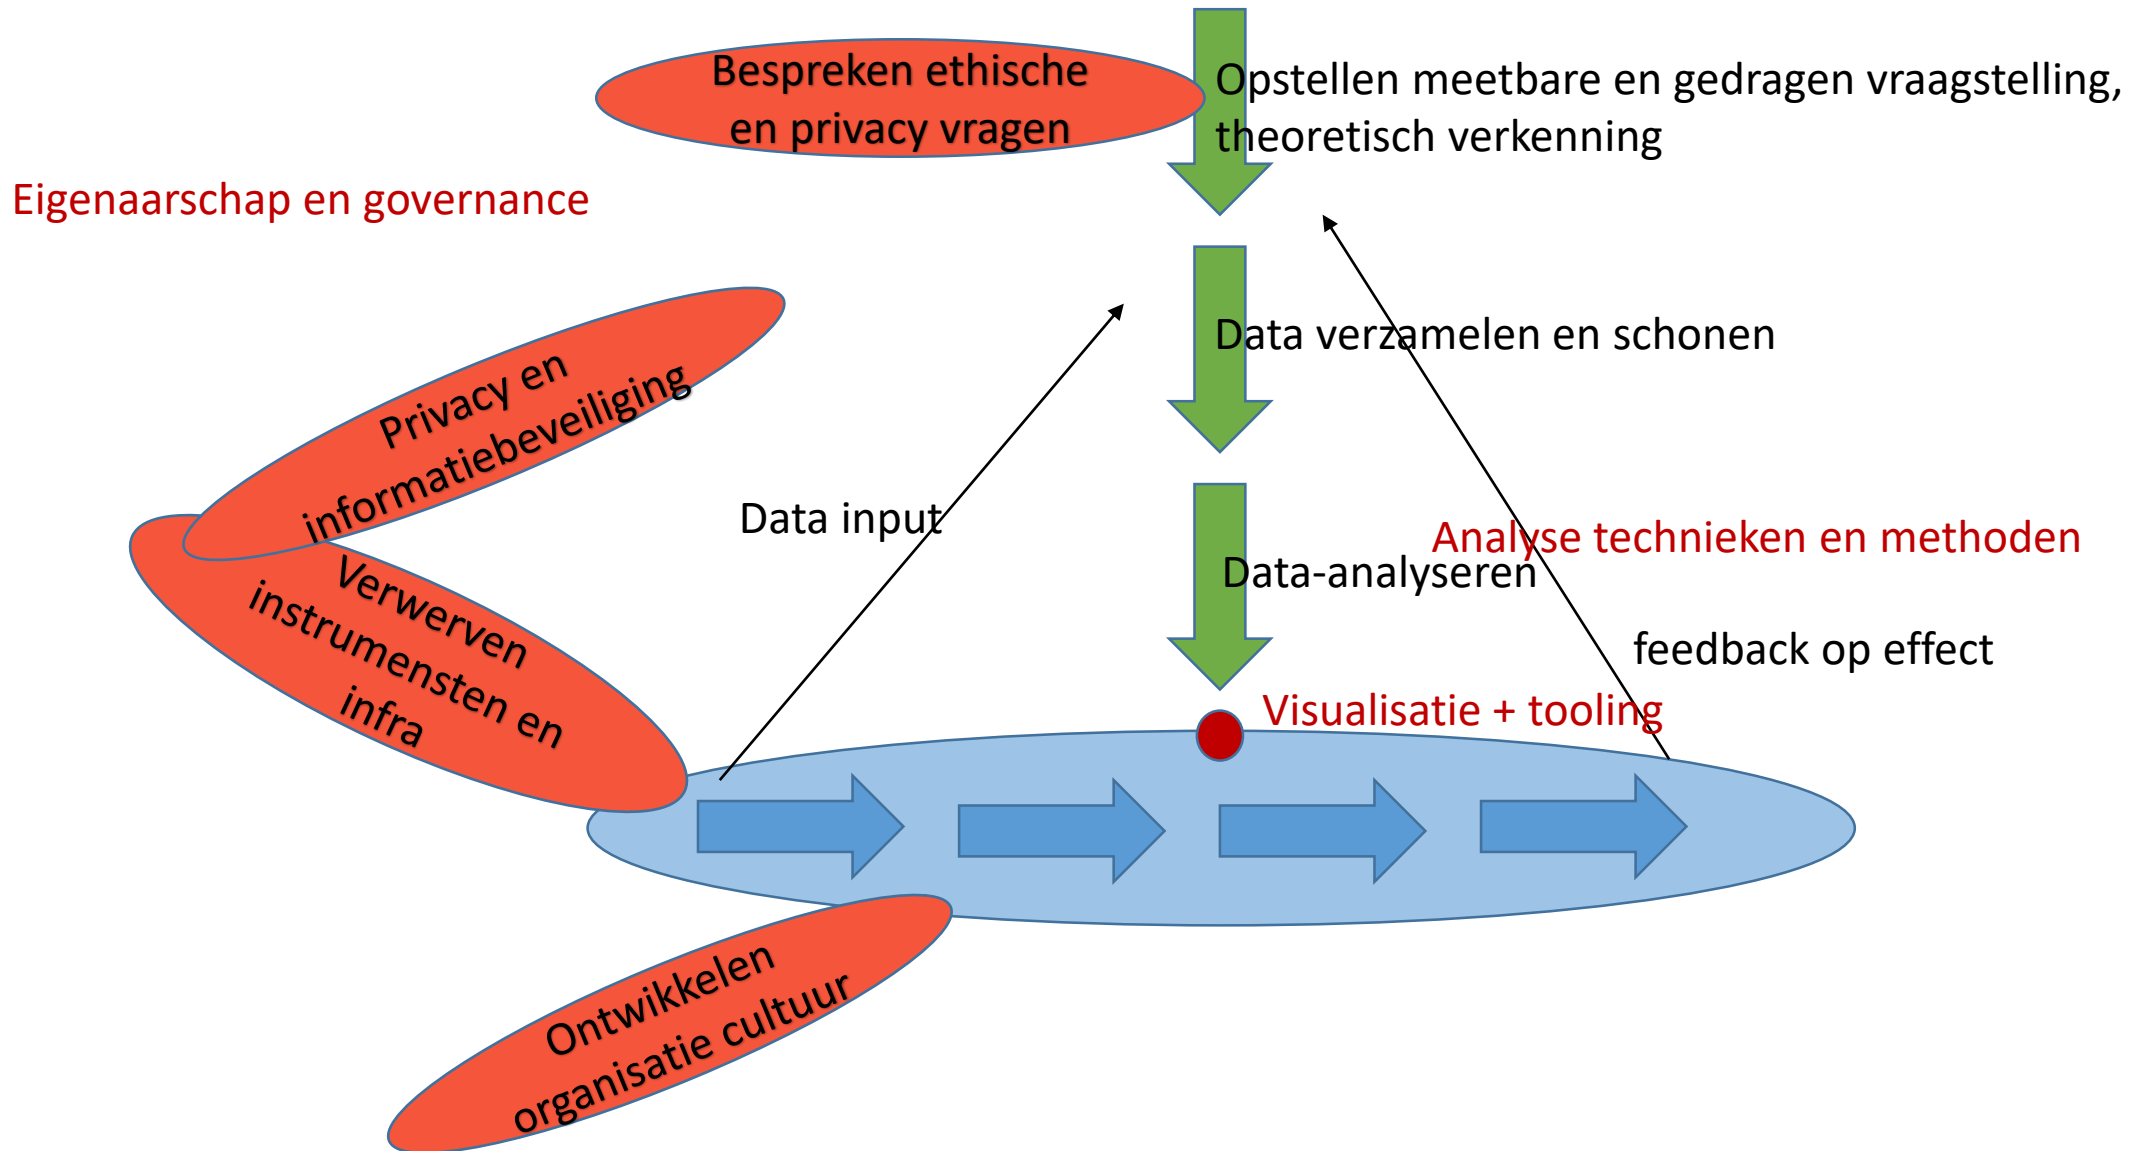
Bespreken ethische en privacy vragen

Opstellen meetbare en gedragen vraagstelling, theoretisch verkenning

Eigenaarschap en governance

Data verzamelen en schonen

Privacy en informatiebeveiliging

Data input

Analyse technieken en methoden

Data-analyseren

Verwerven instrumensten en infra

feedback op effect

Visualisatie + tooling

Ontwikkelen organisatie cultuur